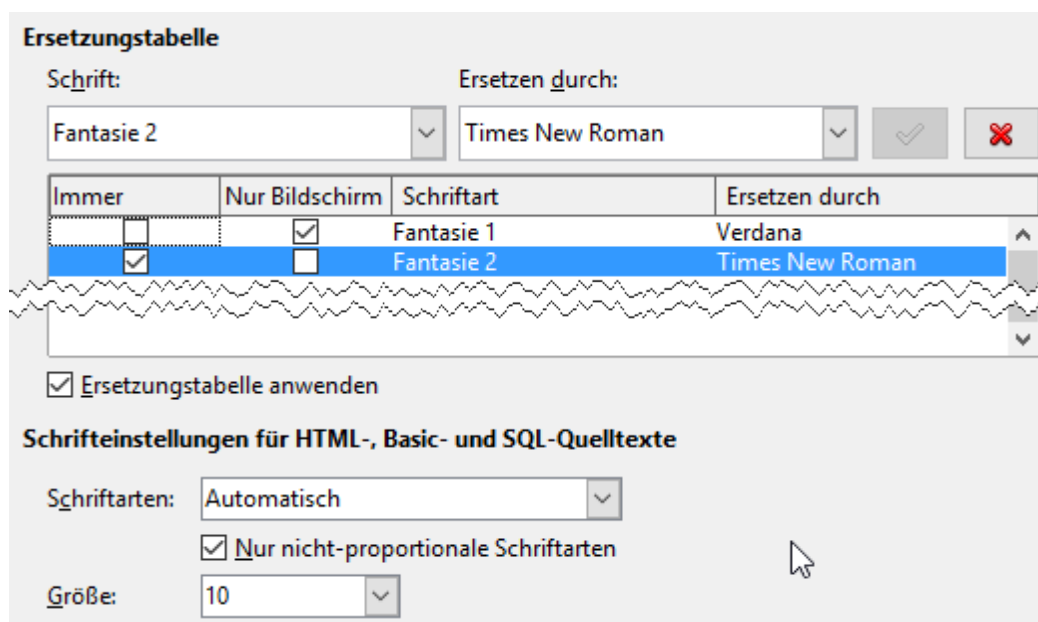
Ersetzungstabelle

Schrift:

Ersetzen durch:

Fantasie 2

Times New Roman

| Immer | Nur Bildschirm | Schriftart | Ersetzen durch |
|---|---|---|---|
| ☐ | ☑ | Fantasie 1 | Verdana |
| ☑ | ☐ | Fantasie 2 | Times New Roman |

☑ Ersetzungstabelle anwenden

Schrifteinstellungen für HTML-, Basic- und SQL-Quelltexte

Schriftarten: Automatisch

☑ Nur nicht-proportionale Schriftarten

Größe: 10